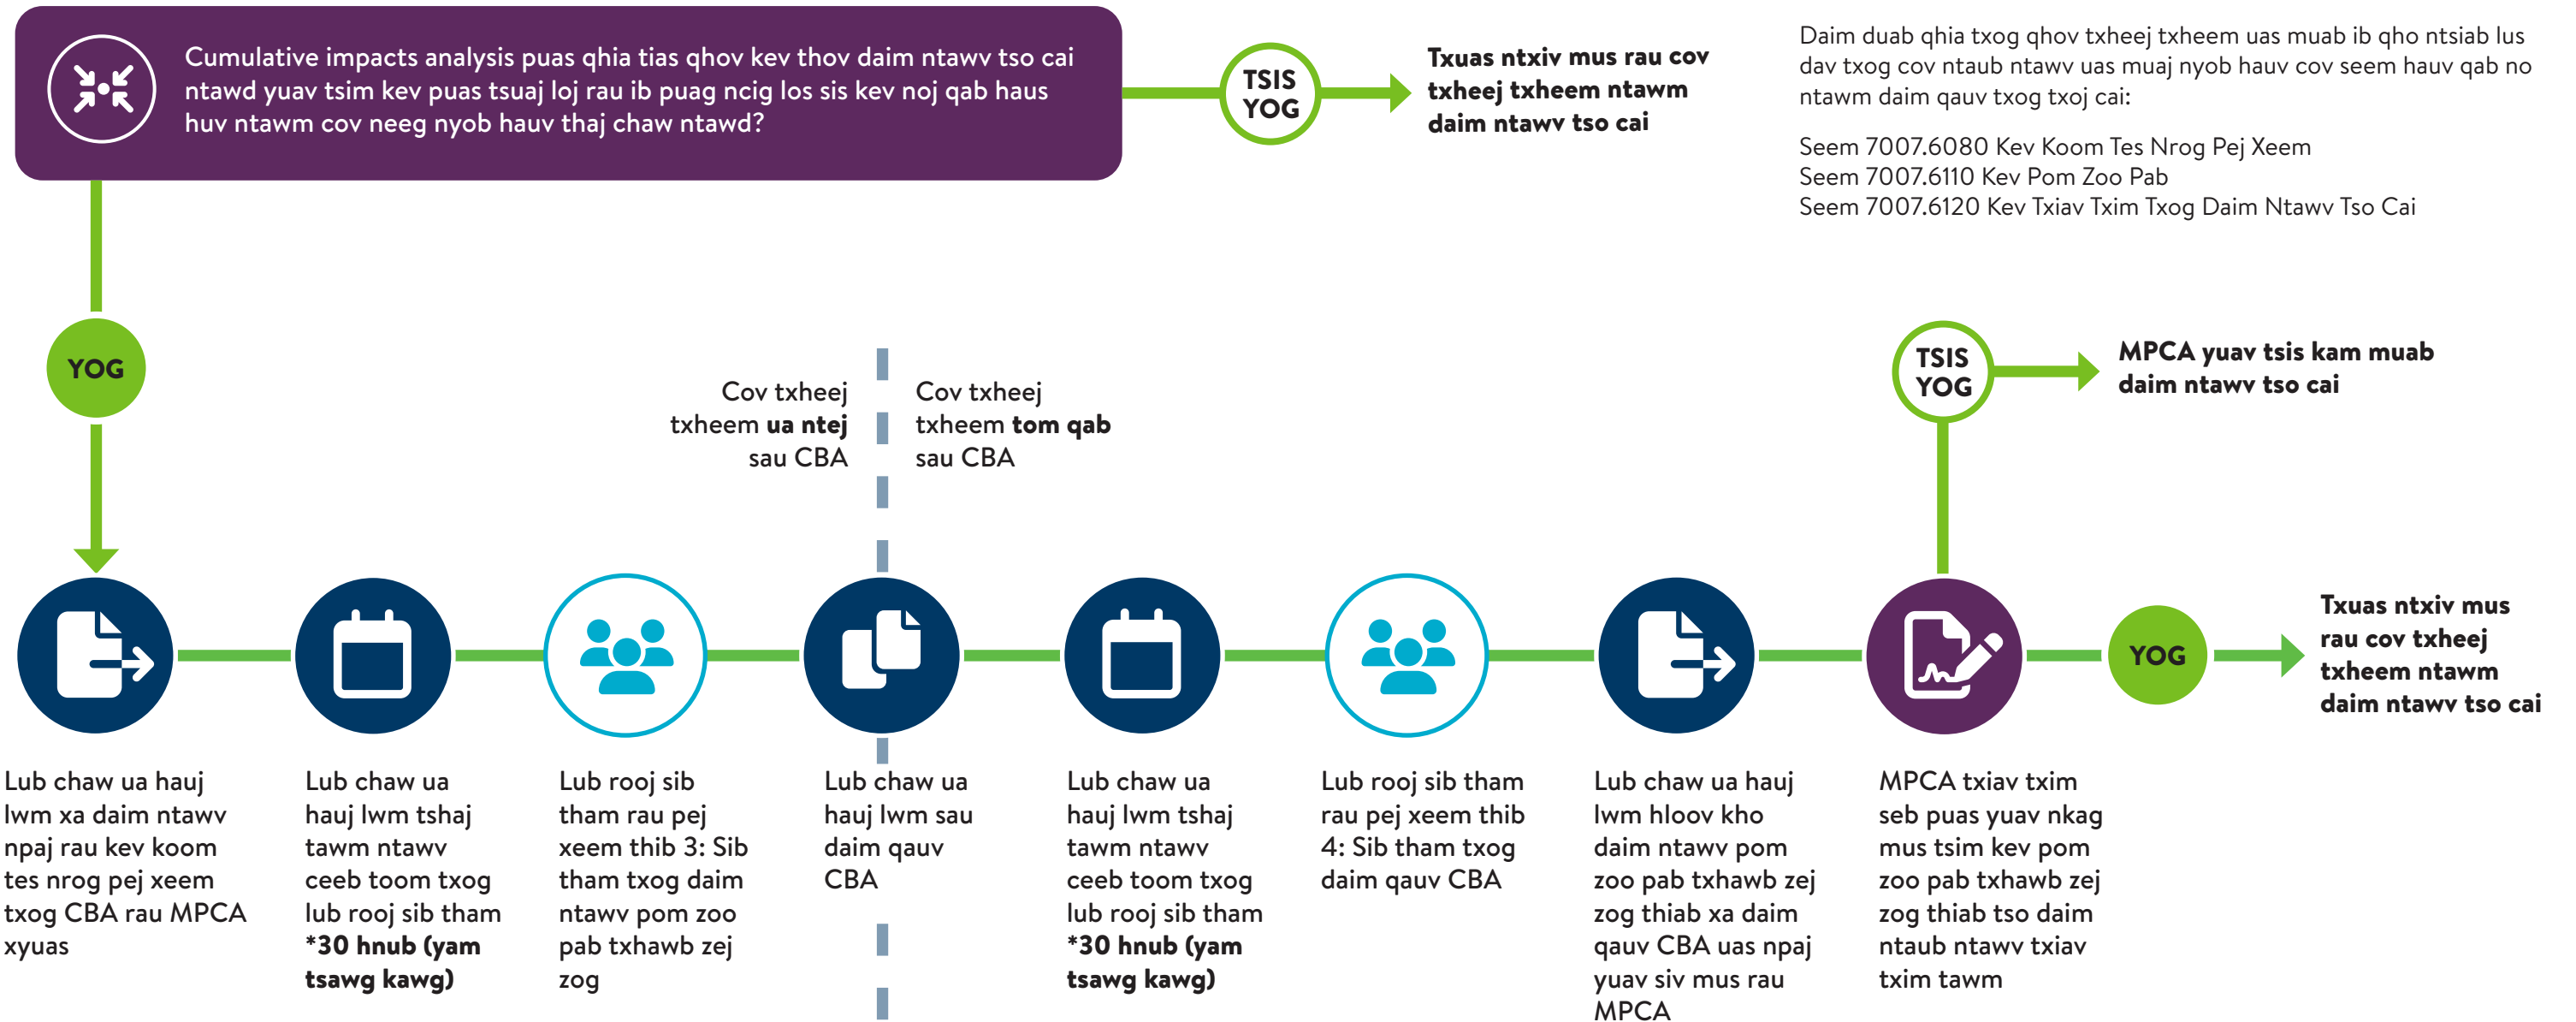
Cumulative impacts analysis puas qhia tias qhov kev thov daim ntawv tso cai ntawd yuav tsim kev puas tsuaj loj rau ib puag ncig los sis kev noj qab haus huv ntawm cov neeg nyob hauv thaj chaw ntawd?

TSIS YOG

**Txuas ntxiv mus rau cov txheej txheem ntawm daim ntawv tso cai**

Daim duab qhia txog qhov txheej txheem uas muab ib qho ntsiab lus dav txog cov ntaub ntawv uas muaj nyob hauv cov seem hauv qab no ntawm daim qauv txog txoj cai:

Seem 7007.6080 Kev Koom Tes Nrog Pej Xeem
Seem 7007.6110 Kev Pom Zoo Pab
Seem 7007.6120 Kev Txiav Txim Txog Daim Ntawv Tso Cai

YOG

Cov txheej txheem **ua ntej** sau CBA

Cov txheej txheem **tom qab** sau CBA

TSIS YOG

**MPCA yuav tsis kam muab daim ntawv tso cai**

YOG

**Txuas ntxiv mus rau cov txheej txheem ntawm daim ntawv tso cai**

Lub chaw ua hauj lwm xa daim ntawv npaj rau kev koom tes nrog pej xeem txog CBA rau MPCA xyuas

Lub chaw ua hauj lwm tshaj tawm ntawv ceeb toom txog lub rooj sib tham **\*30 hnub (yam tsawg kawg)**

Lub rooj sib tham rau pej xeem thib 3: Sib tham txog daim ntawv pom zoo pab txhawb zej zog

Lub chaw ua hauj lwm sau daim qauv CBA

Lub chaw ua hauj lwm tshaj tawm ntawv ceeb toom txog lub rooj sib tham **\*30 hnub (yam tsawg kawg)**

Lub rooj sib tham rau pej xeem thib 4: Sib tham txog daim qauv CBA

Lub chaw ua hauj lwm hloov kho daim ntawv pom zoo pab txhawb zej zog thiab xa daim qauv CBA uas npaj yuav siv mus rau MPCA

MPCA txiav txim seb puas yuav nkag mus tsim kev pom zoo pab txhawb zej zog thiab tso daim ntaub ntawv txiav txim tawm